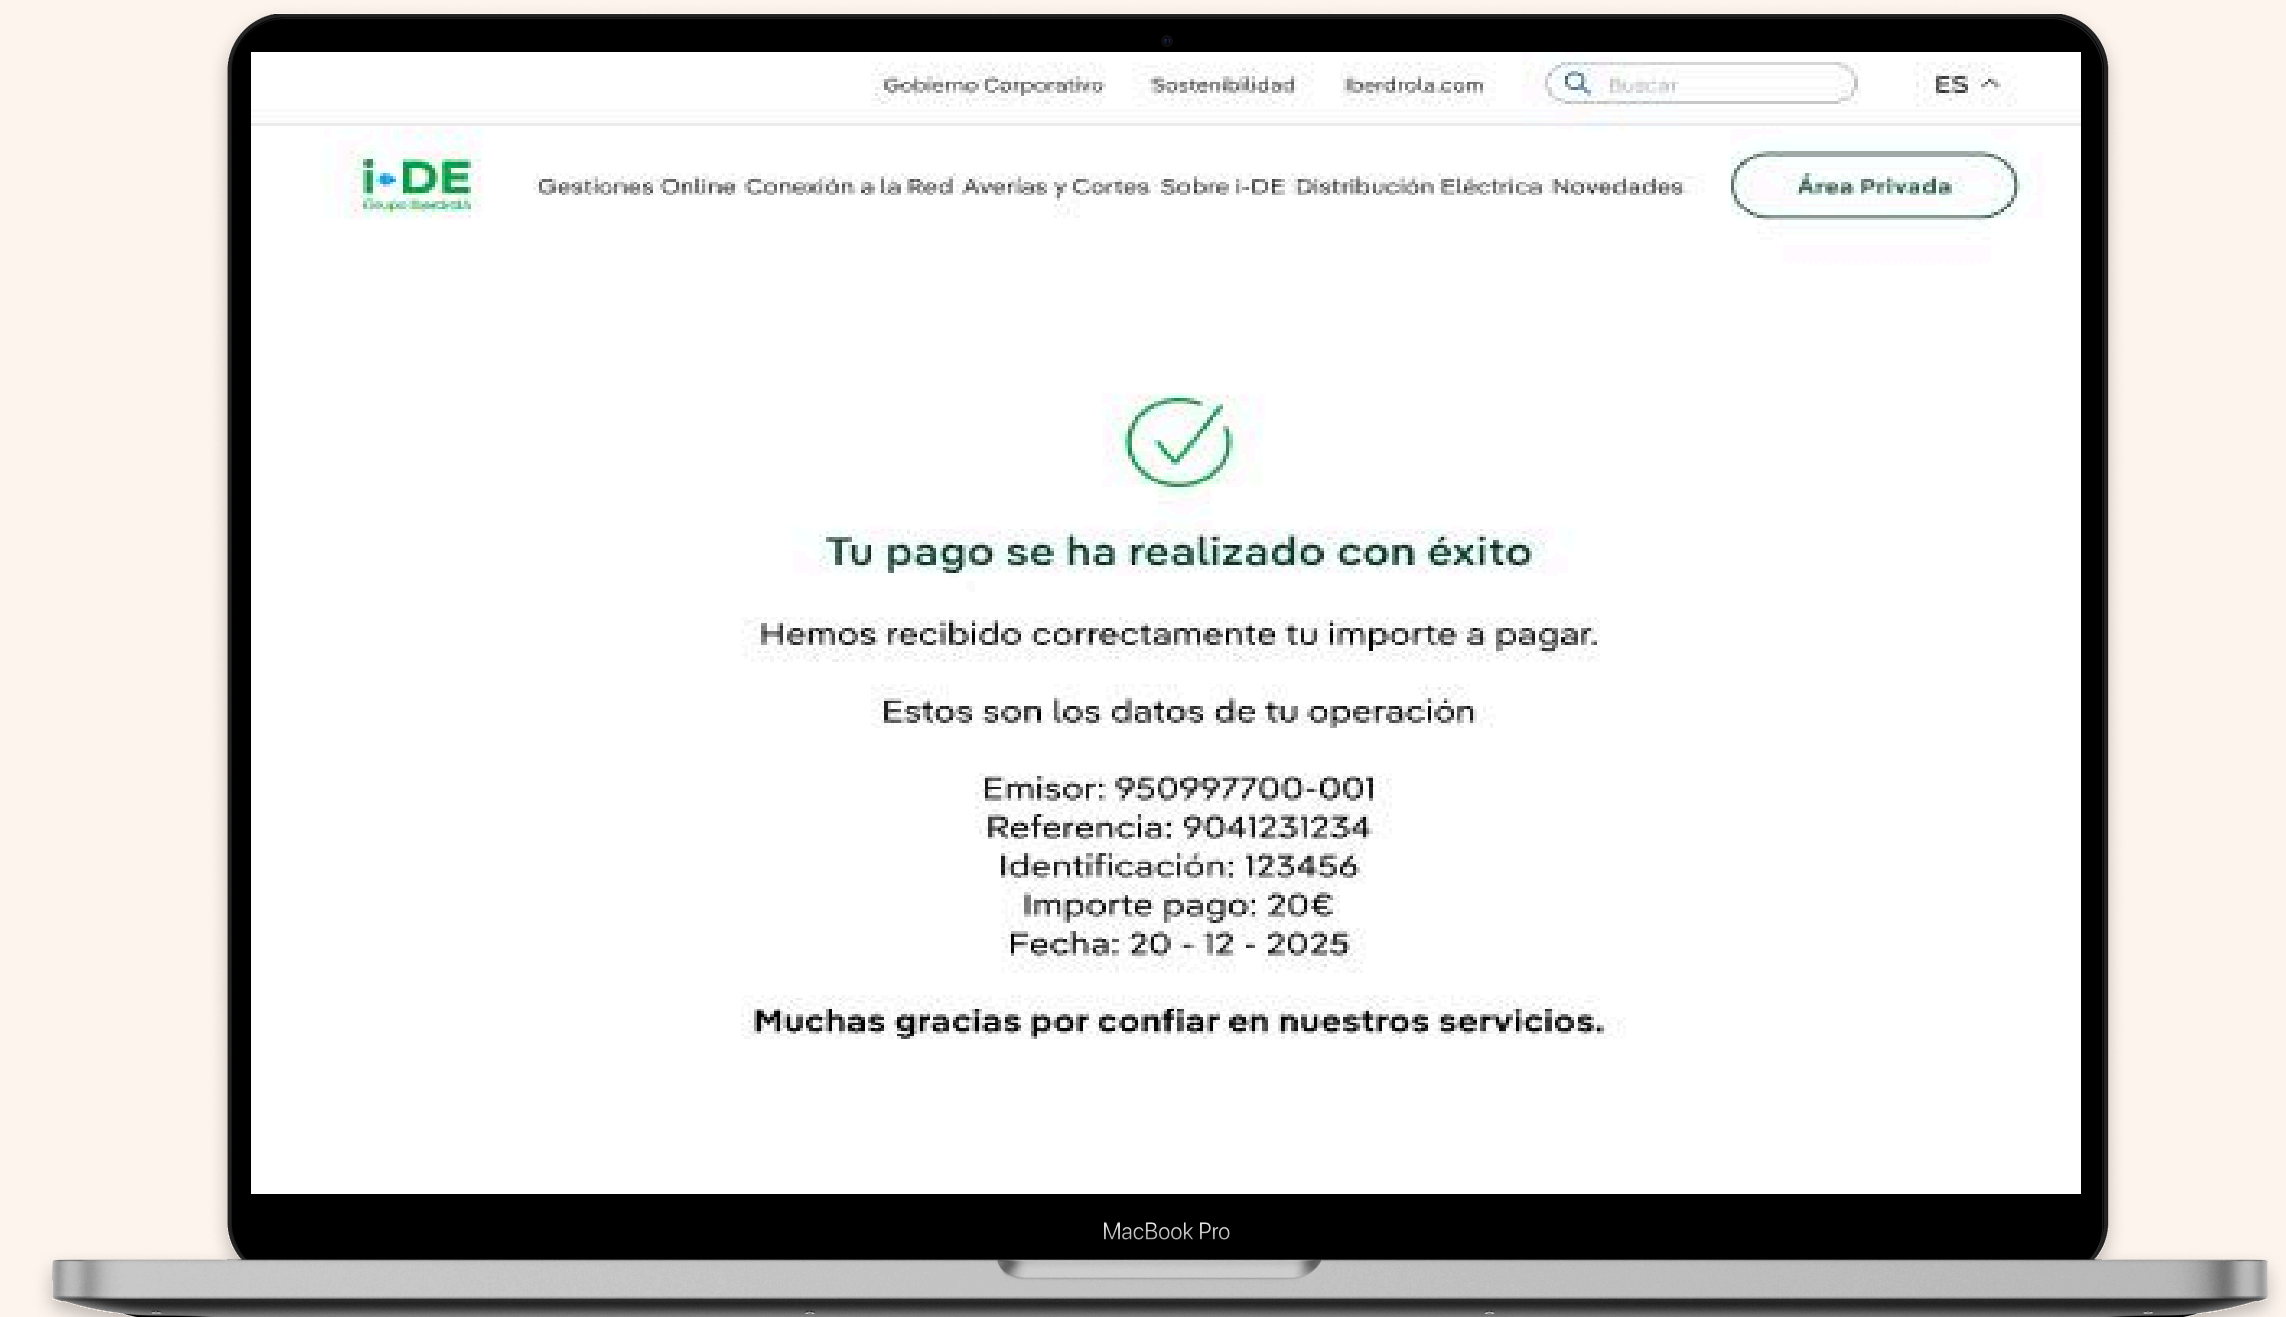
Gobierno Corporativo Sostenibilidad Iberdrola.com Buscar ES

i-DE Grupo Iberdrola

Gestiones Online Conexión a la Red Averías y Cortes Sobre i-DE Distribución Eléctrica Novedades

Área Privada

Tu pago se ha realizado con éxito

Hemos recibido correctamente tu importe a pagar.

Estos son los datos de tu operación

Emisor: 950997700-001
Referencia: 9041231234
Identificación: 123456
Importe pago: 20€
Fecha: 20 - 12 - 2025

Muchas gracias por confiar en nuestros servicios.

MacBook Pro